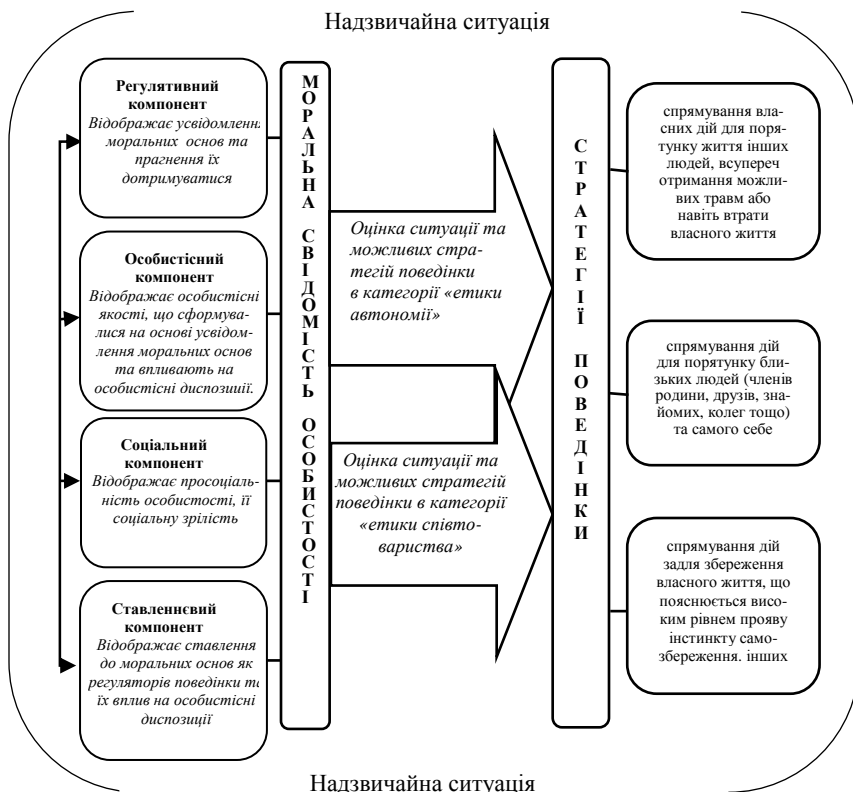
Надзвичайна ситуація

**Регулятивний компонент**
*Відображає усвідомлення моральних основ та прагнення їх дотримуватися*

**Особистісний компонент**
*Відображає особистісні якості, що сформувалися на основі усвідомлення моральних основ та впливають на особистісні диспозиції.*

**Соціальний компонент**
*Відображає просоціальність особистості, її соціальну зрілість*

**Ставленнєвий компонент**
*Відображає ставлення до моральних основ як регуляторів поведінки та їх вплив на особистісні диспозиції*

МОРАЛЬНА СВІДОМІСТЬ ОСОБИСТОСТІ

*Оцінка ситуації та можливих стратегій поведінки в категорії «етики автономії»*

*Оцінка ситуації та можливих стратегій поведінки в категорії «етики співтовариства»*

СТРАТЕГІЇ ПОВЕДІНКИ

спрямування власних дій для порятунку життя інших людей, всупереч отримання можливих травм або навіть втрати власного життя

спрямування дій для порятунку близьких людей (членів родини, друзів, знайомих, колег тощо) та самого себе

спрямування дій задля збереження власного життя, що пояснюється високим рівнем прояву інстинкту самозбереження. інших

Надзвичайна ситуація